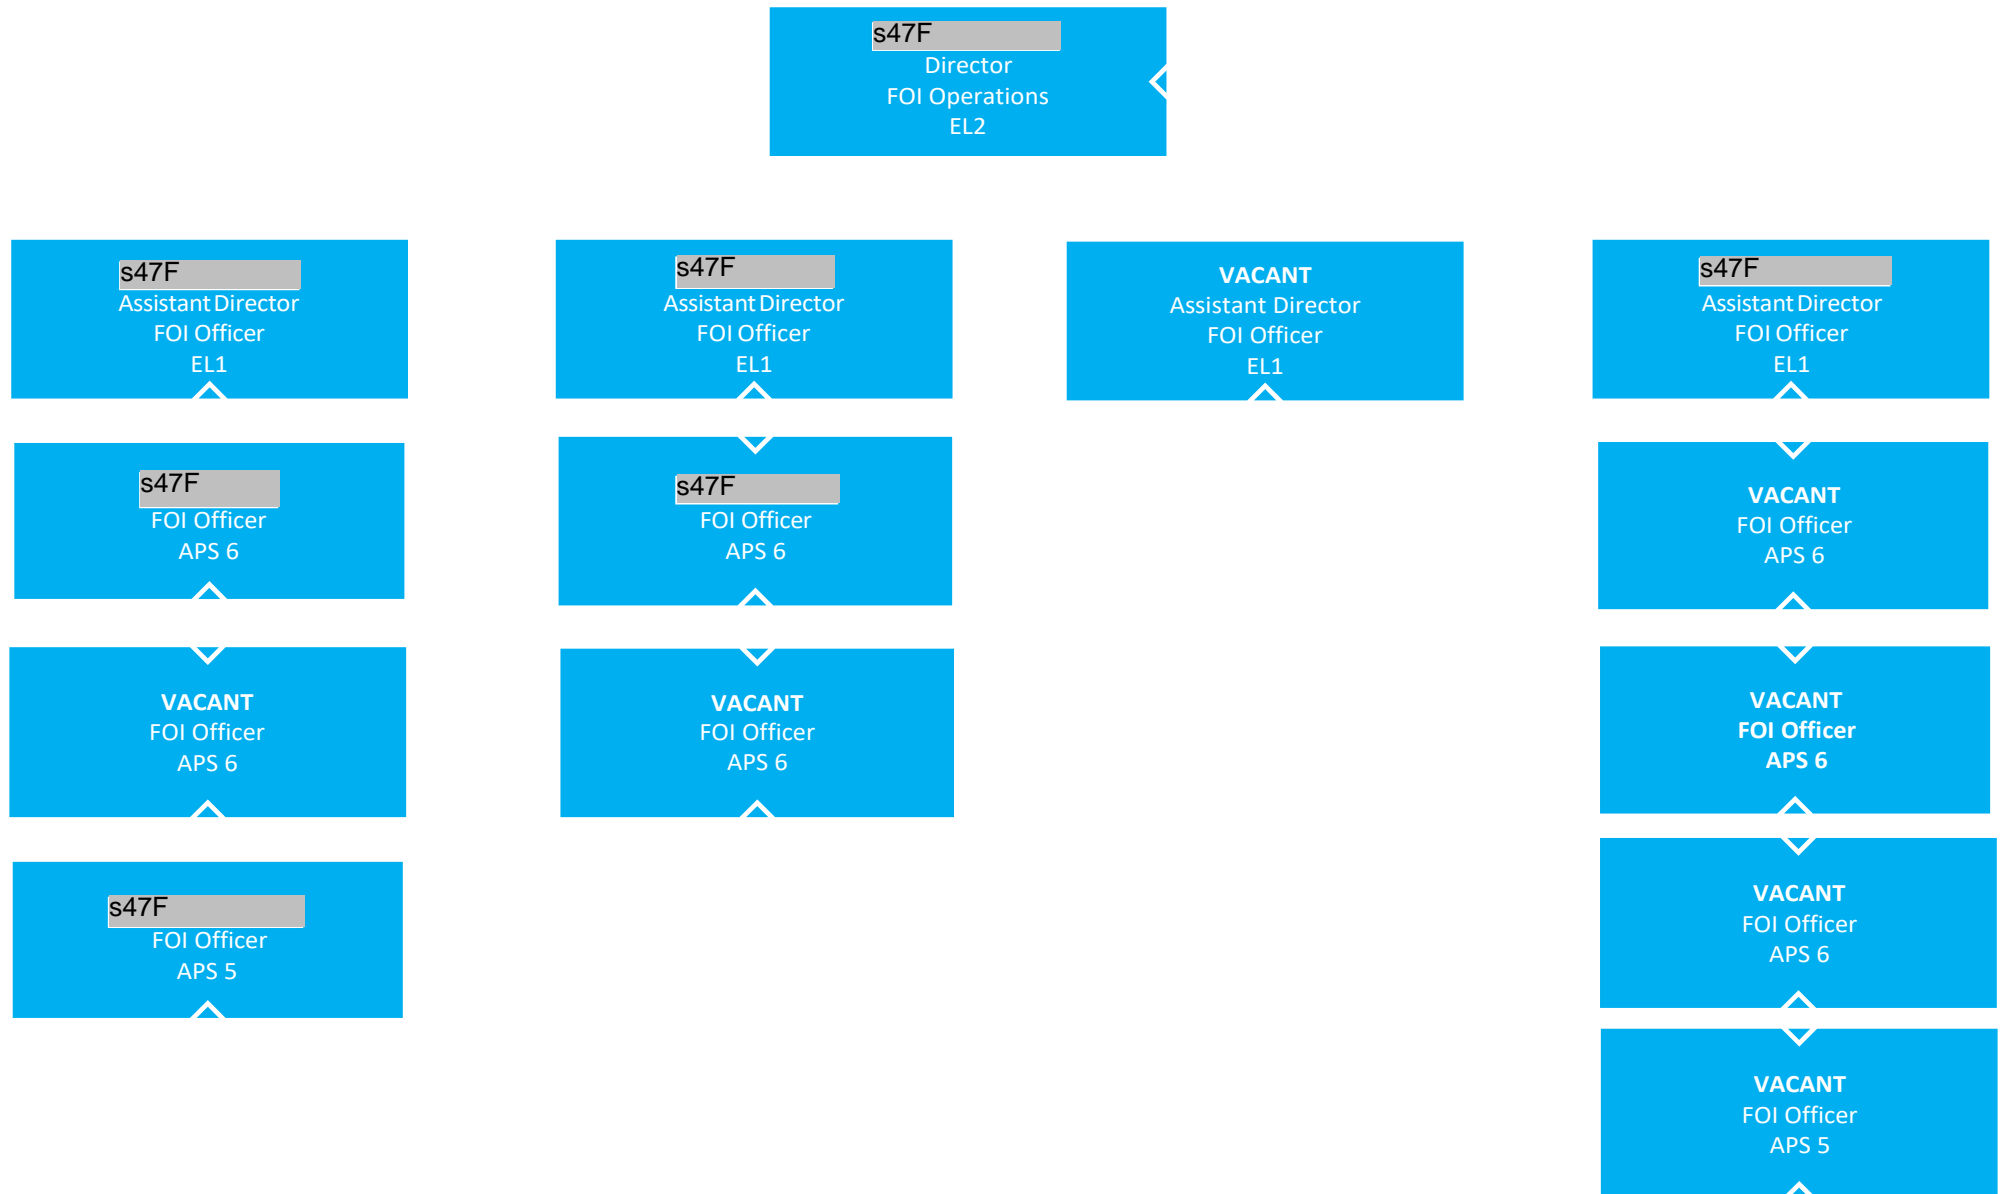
s47F
Director
FOI Operations
EL2

s47F
Assistant Director
FOI Officer
EL1

s47F
FOI Officer
APS 6

VACANT
FOI Officer
APS 6

s47F
FOI Officer
APS 5

s47F
Assistant Director
FOI Officer
EL1

s47F
FOI Officer
APS 6

VACANT
FOI Officer
APS 6

VACANT
Assistant Director
FOI Officer
EL1

s47F
Assistant Director
FOI Officer
EL1

VACANT
FOI Officer
APS 6

VACANT
FOI Officer
APS 6

VACANT
FOI Officer
APS 6

VACANT
FOI Officer
APS 5